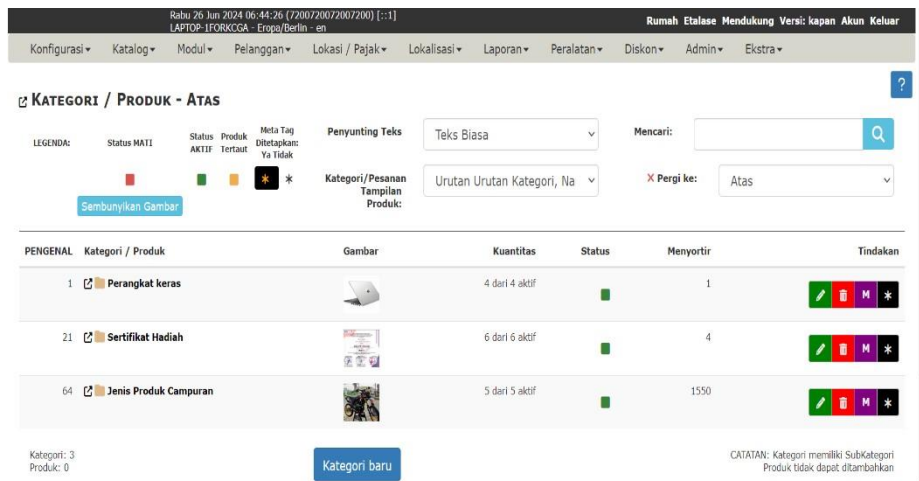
Rabu 26 Jun 2024 06:44:26 (7200720072007200) [::1]
LAPTOP-1FORKCGA - Eropa/Berlin - en

Rumah Etalase Mendukung Versi: kapan Akun Keluar

Konfigurasi ▾ Katalog ▾ Modul ▾ Pelanggan ▾ Lokasi / Pajak ▾ Lokalisasi ▾ Laporan ▾ Peralatan ▾ Diskon ▾ Admin ▾ Ekstra ▾

?

Kategori / Produk - Atas

LEGENDA: Status MATI | Status AKTIF | Produk Tertaut | Meta Tag Ditetapkan: Ya Tidak

*

Sembunyikan Gambar

Penyunting Teks: Teks Biasa

Kategori/Pesanan Tampilan Produk: Urutan Urutan Kategori, Na

Mencari:

X Pergi ke: Atas

| PENGENAL | Kategori / Produk | Gambar | Kuantitas | Status | Menyortir | Tindakan |
|---|---|---|---|---|---|---|
| 1 | Perangkat keras | | 4 dari 4 aktif | | 1 | M * |
| 21 | Sertifikat Hadiah | | 6 dari 6 aktif | | 4 | M * |
| 64 | Jenis Produk Campuran | | 5 dari 5 aktif | | 1550 | M * |

Kategori: 3
Produk: 0

Kategori baru

CATATAN: Kategori memiliki SubKategori
Produk tidak dapat ditambahkan